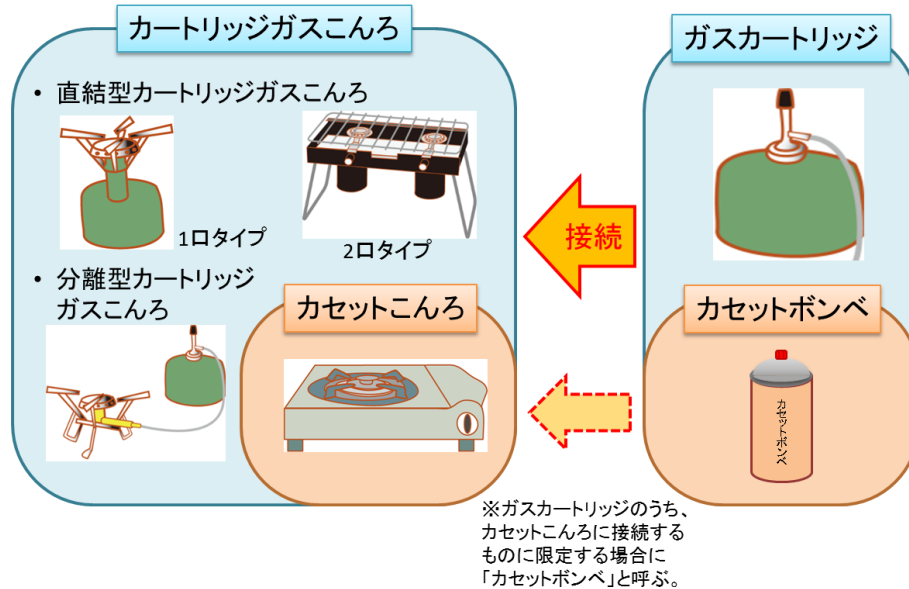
カートリッジガスこんろ

• 直結型カートリッジガスこんろ

1口タイプ

2口タイプ

• 分離型カートリッジガスこんろ

カセットこんろ

ガスカートリッジ

接続

カセットボンベ

カセットボンベ

※ガスカートリッジのうち、カセットこんろに接続するものに限定する場合に「カセットボンベ」と呼ぶ。